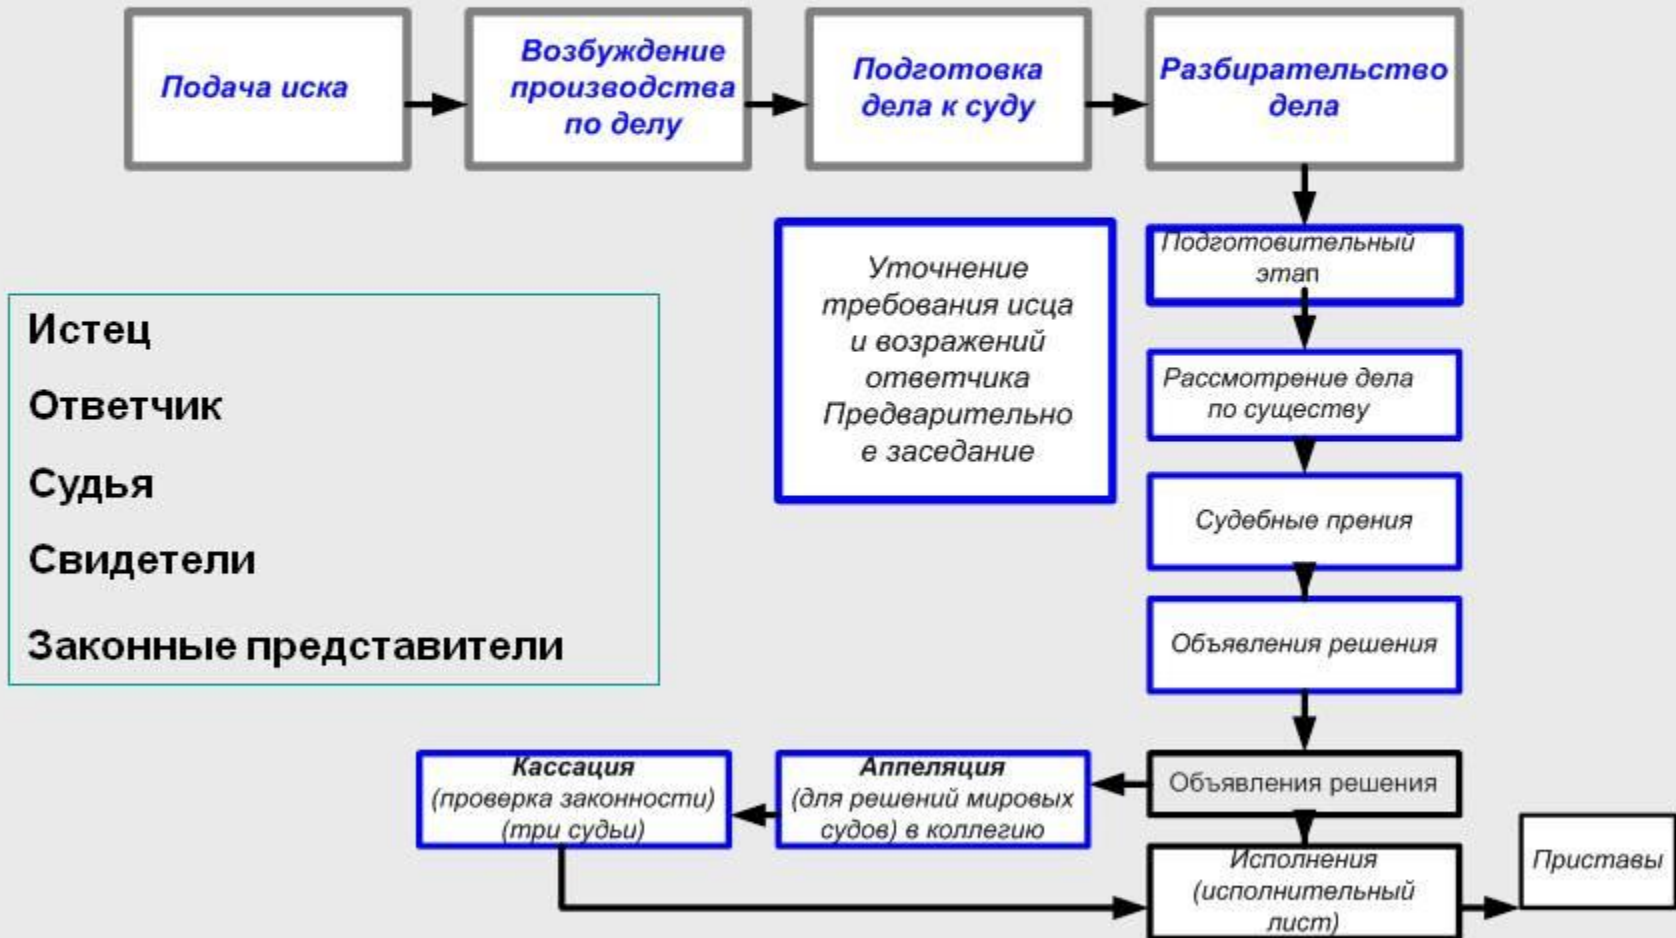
Подача иска

Возбуждение производства по делу

Подготовка дела к суду

Разбирательство дела

Истец

Ответчик

Судья

Свидетели

Законные представители

Уточнение требования исца и возражений ответчика Предварительно е заседание

Подготовительный этап

Рассмотрение дела по существу

Судебные прения

Объявления решения

Кассация (проверка законности) (три судьи)

Аппеляция (для решений мировых судов) в коллегию

Объявления решения

Исполнения (исполнительный лист)

Приставы